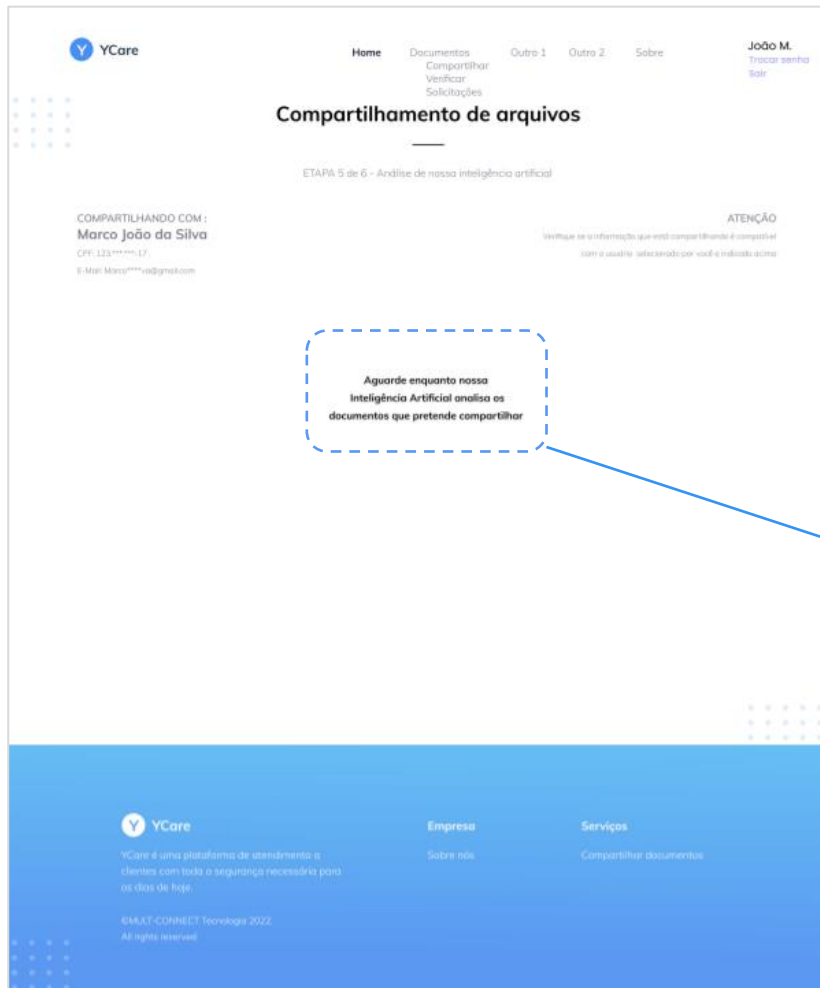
Y YCare

Home Documentos Compartilhar Verificar Solicitações Outro 1 Outro 2 Sobre

João M.
Trocar senha
Sair

Compartilhamento de arquivos

ETAPA 5 de 6 - Análise de nossa inteligência artificial

COMPARTILHANDO COM :
Marco João da Silva
CPF: 123.***.***-17
E-Mail: Marco****va@gmail.com

ATENÇÃO
Verifique se a informação que está compartilhando é compatível com o usuário selecionado por você e indicado acima

Aguarde enquanto nossa Inteligência Artificial analisa os documentos que pretende compartilhar

Y YCare
YCare é uma plataforma de atendimento a clientes com toda a segurança necessária para os dias de hoje.

©MULT-CONNECT Tecnologia 2022
All rights reserved

Empresa
Sobre nós

Serviços
Compartilhar documentos